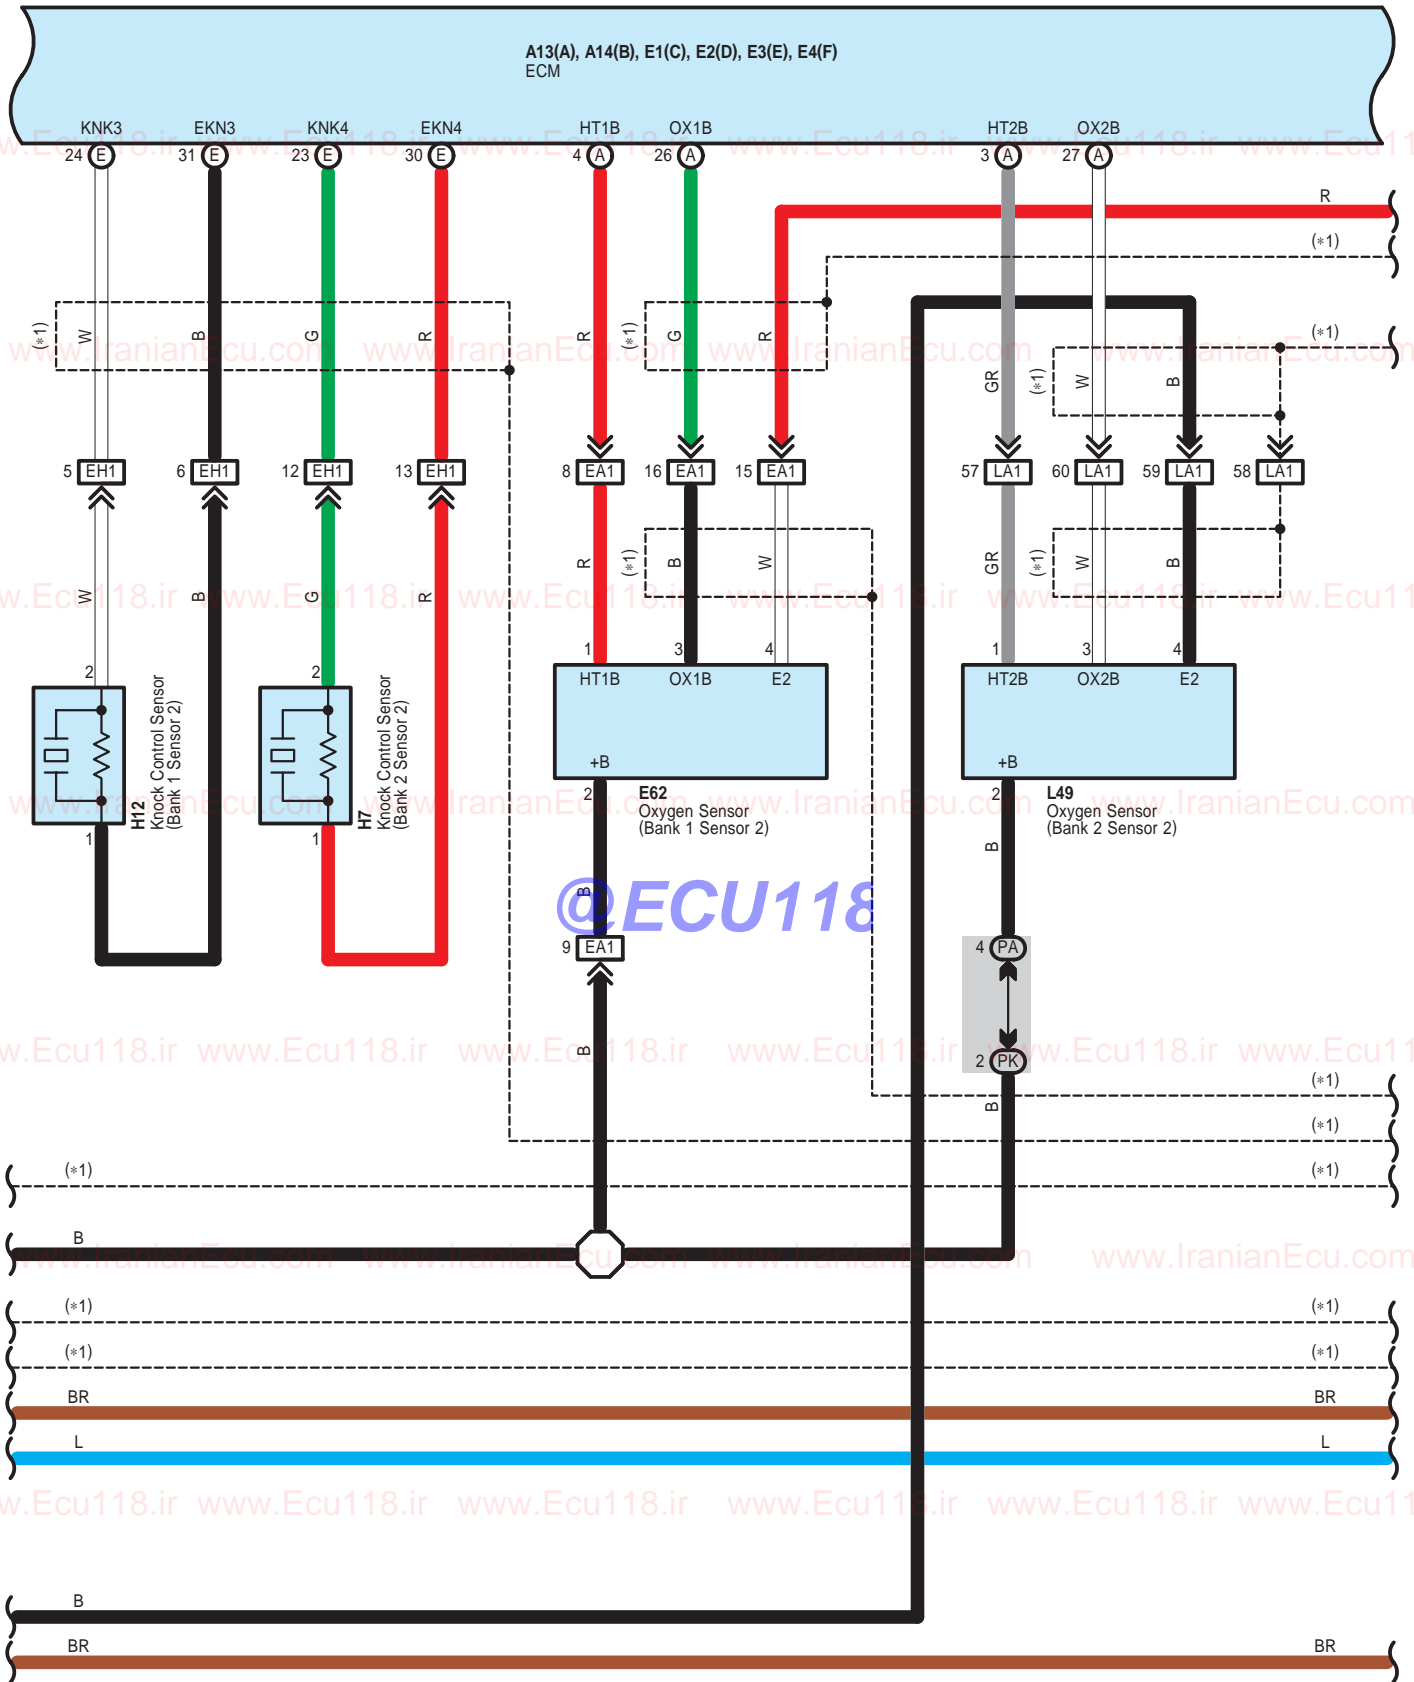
A13(A), A14(B), E1(C), E2(D), E3(E), E4(F)
ECM

KNK3 24 E
EKN3 31 E
KNK4 23 E
EKN4 30 E
HT1B 4 A
OX1B 26 A
HT2B 3 A
OX2B 27 A

R
(*1)
(*1)

(*1) W B G R
R (*1) G R
GR (*1) W B

5 EH1
6 EH1
12 EH1
13 EH1
8 EA1
16 EA1
15 EA1
57 LA1
60 LA1
59 LA1
58 LA1

W B G R
R (*1) B W
GR (*1) W B

2
1
H12
Knock Control Sensor
(Bank 1 Sensor 2)

2
1
H7
Knock Control Sensor
(Bank 2 Sensor 2)

1 3 4
HT1B OX1B E2
+B
2
E62
Oxygen Sensor
(Bank 1 Sensor 2)

1 3 4
HT2B OX2B E2
+B
2
L49
Oxygen Sensor
(Bank 2 Sensor 2)

B
@ECU118
9 EA1
B

B
4 PA
2 PK
B

(*1)
(*1)
(*1) (*1)
B
(*1) (*1)
(*1) (*1)
BR BR
L L
B
BR BR

www.Ecu118.ir www.IranianEcu.com